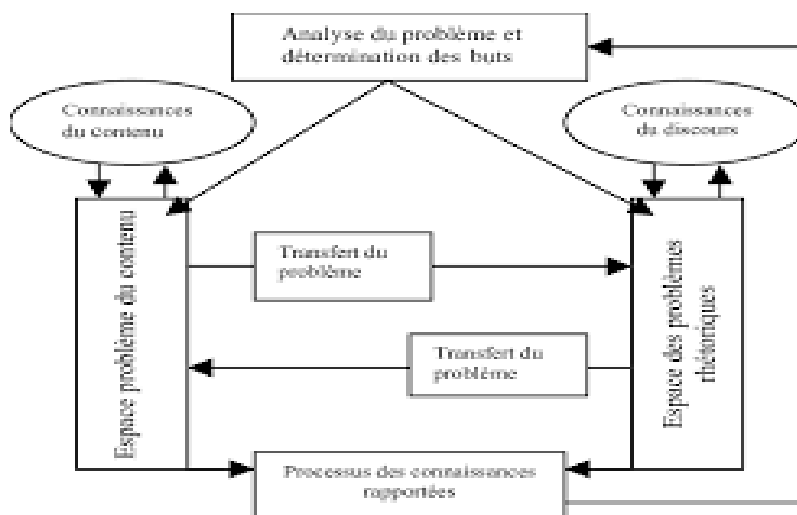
Analyse du problème et détermination des buts

Connaissances du contenu

Connaissances du discours

Espace problème du contenu

Transfert du problème

Transfert du problème

Espace des problèmes rhétoriques

Processus des connaissances rapportées